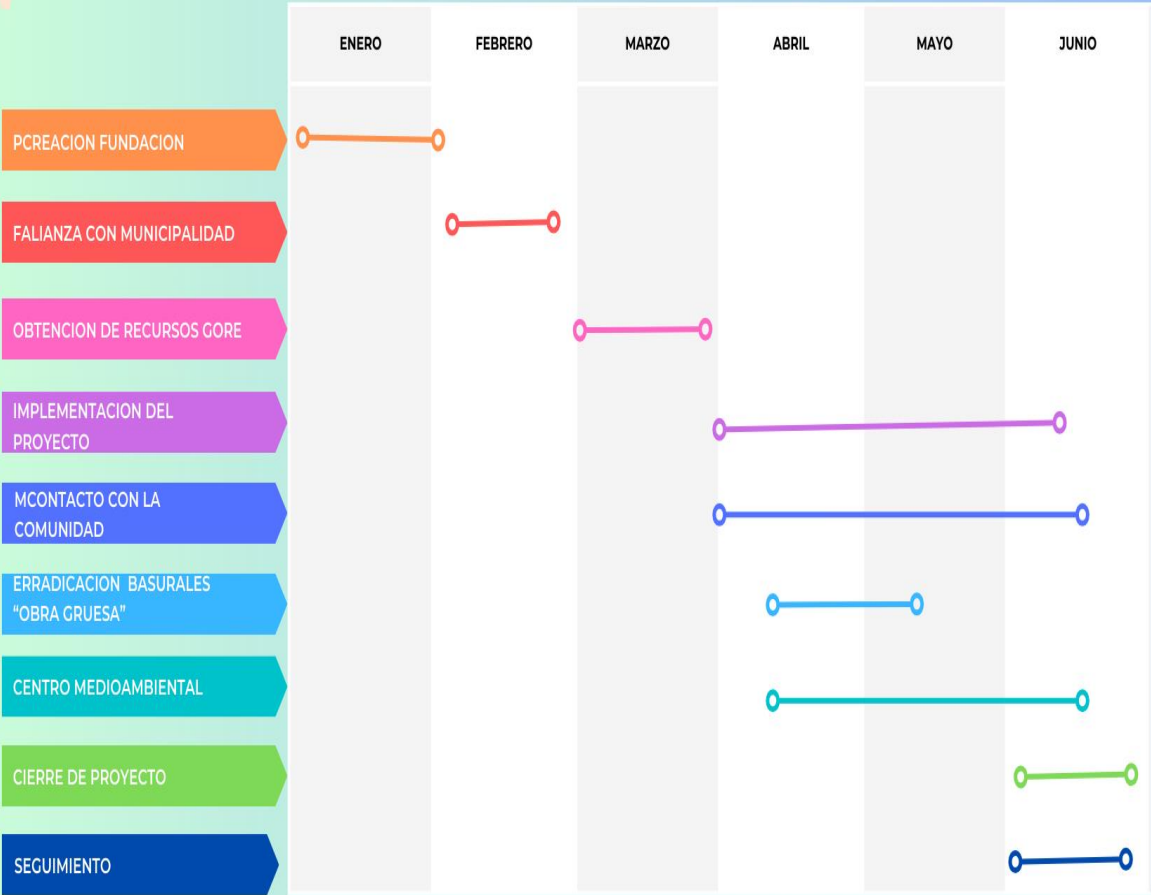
ENERO FEBRERO MARZO ABRIL MAYO JUNIO

PCREACION FUNDACION

FALIANZA CON MUNICIPALIDAD

OBTENCION DE RECURSOS GORE

IMPLEMENTACION DEL PROYECTO

MCONTACTO CON LA COMUNIDAD

ERRADICACION BASURALES "OBRA GRUESA"

CENTRO MEDIOAMBIENTAL

CIERRE DE PROYECTO

SEGUIMIENTO